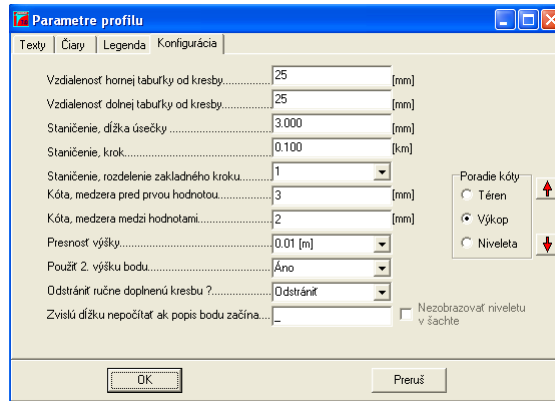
Parametre profilu

Texty | Čiary | Legenda | Konfigurácia

Vzdialenosť hornej tabuľky od kresby.................. 25 [mm]
Vzdialenosť dolnej tabuľky od kresby.................. 25 [mm]
Staničenie, dĺžka úsečky .................................. 3.000 [mm]
Staničenie, krok.............................................. 0.100 [km]
Staničenie, rozdelenie zakladného kroku.......... 1
Kóta, medzera pred prvou hodnotou.................. 3 [mm]
Kóta, medzera medzi hodnotami........................ 2 [mm]
Presnosť výšky................................................. 0.01 [m]
Použiť 2. výšku bodu........................................ Áno
Odstrániť ručne doplnenú kresbu ?................... Odstrániť
Zvislú dĺžku nepočítať ak popis bodu začína.... _

Nezobrazovať niveletu v šachte

Poradie kóty
Téren
Výkop
Niveleta

OK
Preruš